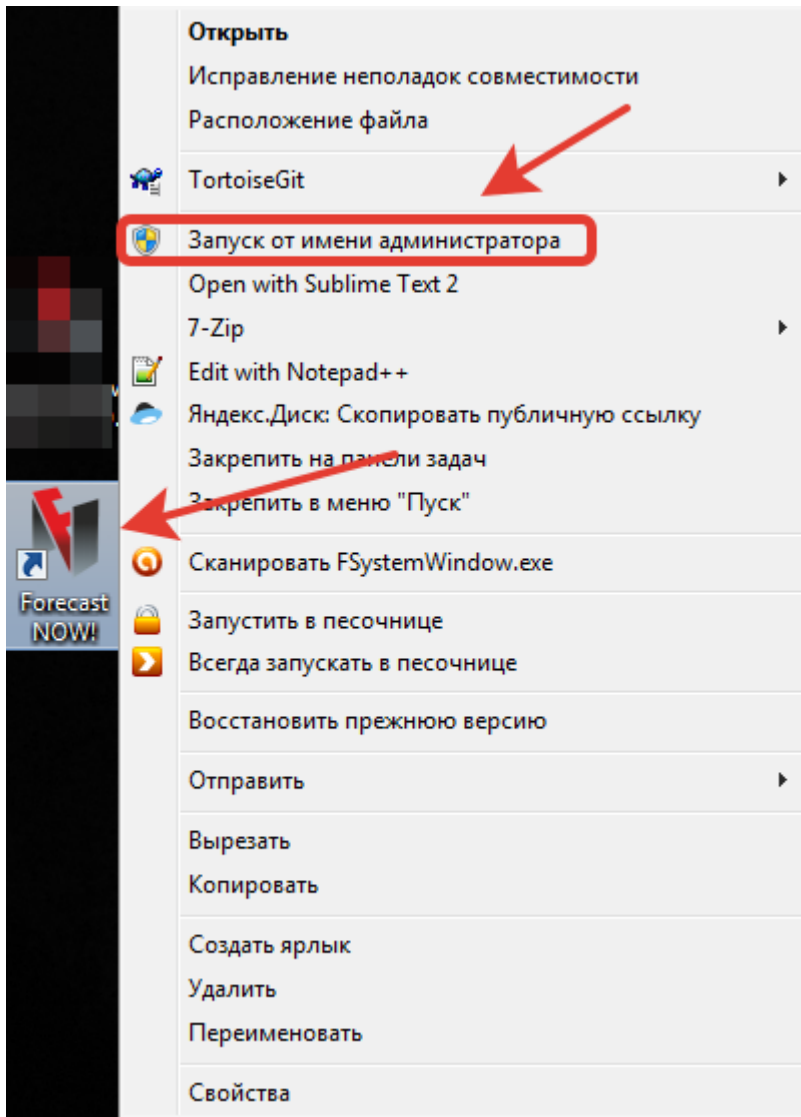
Открыть
Исправление неполадок совместимости
Расположение файла

TortoiseGit

Запуск от имени администратора
Open with Sublime Text 2
7-Zip
Edit with Notepad++
Яндекс.Диск: Скопировать публичную ссылку
Закрепить на панели задач
Закрепить в меню "Пуск"

Сканировать FSystemWindow.exe

Запустить в песочнице
Всегда запускать в песочнице

Восстановить прежнюю версию

Отправить

Вырезать
Копировать

Создать ярлык
Удалить
Переименовать

Свойства

Forecast NOW!